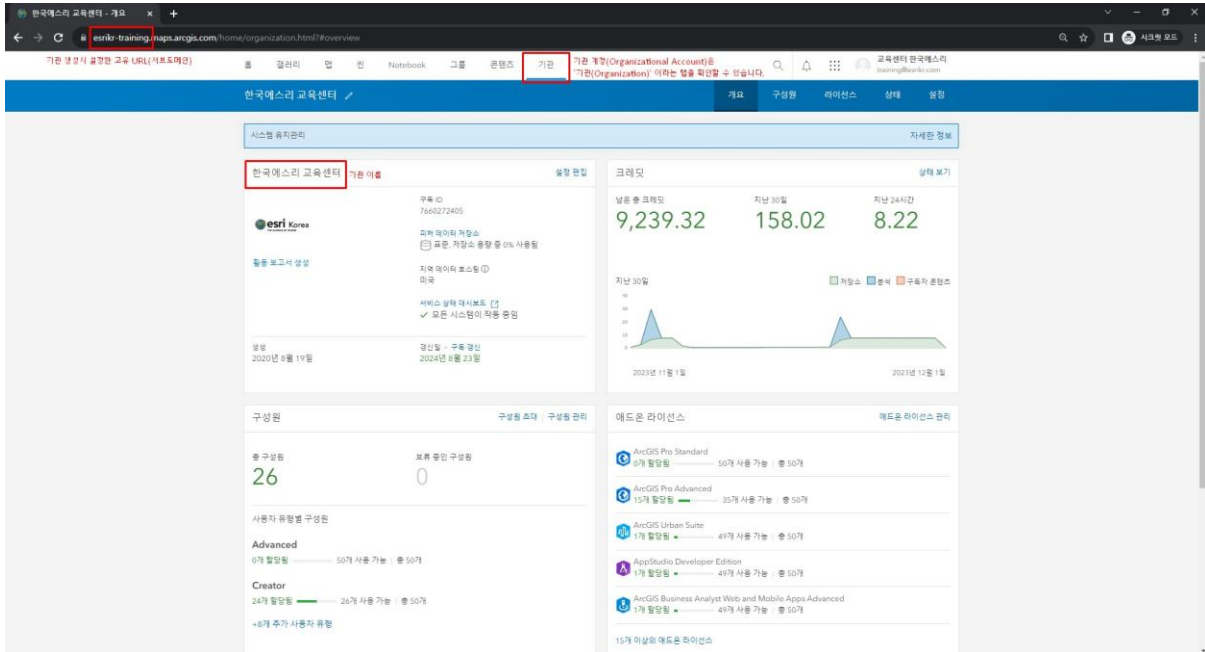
한국에스리 교육센터 - 개요 ×

esrikr-training.maps.arcgis.com/home/organization.html?#overview

시크릿 모드

기관 생성 시 결정한 고유 URL(서브도메인)

홈 갤러리 맵 씬 Notebook 그룹 콘텐츠 기관

기관 계정(Organizational Account)은 '기관(Organization)' 이라는 탭을 확인할 수 있습니다.

교육센터 한국에스리 training@esrikr.com

한국에스리 교육센터

개요 구성원 라이선스 상태 설정

시스템 유지관리

자세한 정보

한국에스리 교육센터 기관 이름

설정 편집

esri Korea

활동 보고서 생성

구독 ID
7660272405

피처 데이터 저장소
표준, 저장소 용량 중 0% 사용됨

지역 데이터 호스팅 ⓘ
미국

서비스 상태 대시보드
✓ 모든 시스템이 작동 중임

생성
2020년 8월 19일

갱신일 · 구독 갱신
2024년 8월 23일

크레딧

상태 보기

남은 총 크레딧
9,239.32

지난 30일
158.02

지난 24시간
8.22

지난 30일

저장소 분석 구독자 콘텐츠

2023년 11월 1일

2023년 12월 1일

구성원

구성원 초대 | 구성원 관리

총 구성원
26

보류 중인 구성원
0

사용자 유형별 구성원

Advanced
0개 할당됨 50개 사용 가능 | 총 50개

Creator
24개 할당됨 26개 사용 가능 | 총 50개

+8개 추가 사용자 유형

애드온 라이선스

애드온 라이선스 관리

ArcGIS Pro Standard
0개 할당됨 50개 사용 가능 | 총 50개

ArcGIS Pro Advanced
15개 할당됨 35개 사용 가능 | 총 50개

ArcGIS Urban Suite
1개 할당됨 49개 사용 가능 | 총 50개

AppStudio Developer Edition
1개 할당됨 49개 사용 가능 | 총 50개

ArcGIS Business Analyst Web and Mobile Apps Advanced
1개 할당됨 49개 사용 가능 | 총 50개

15개 이상의 애드온 라이선스